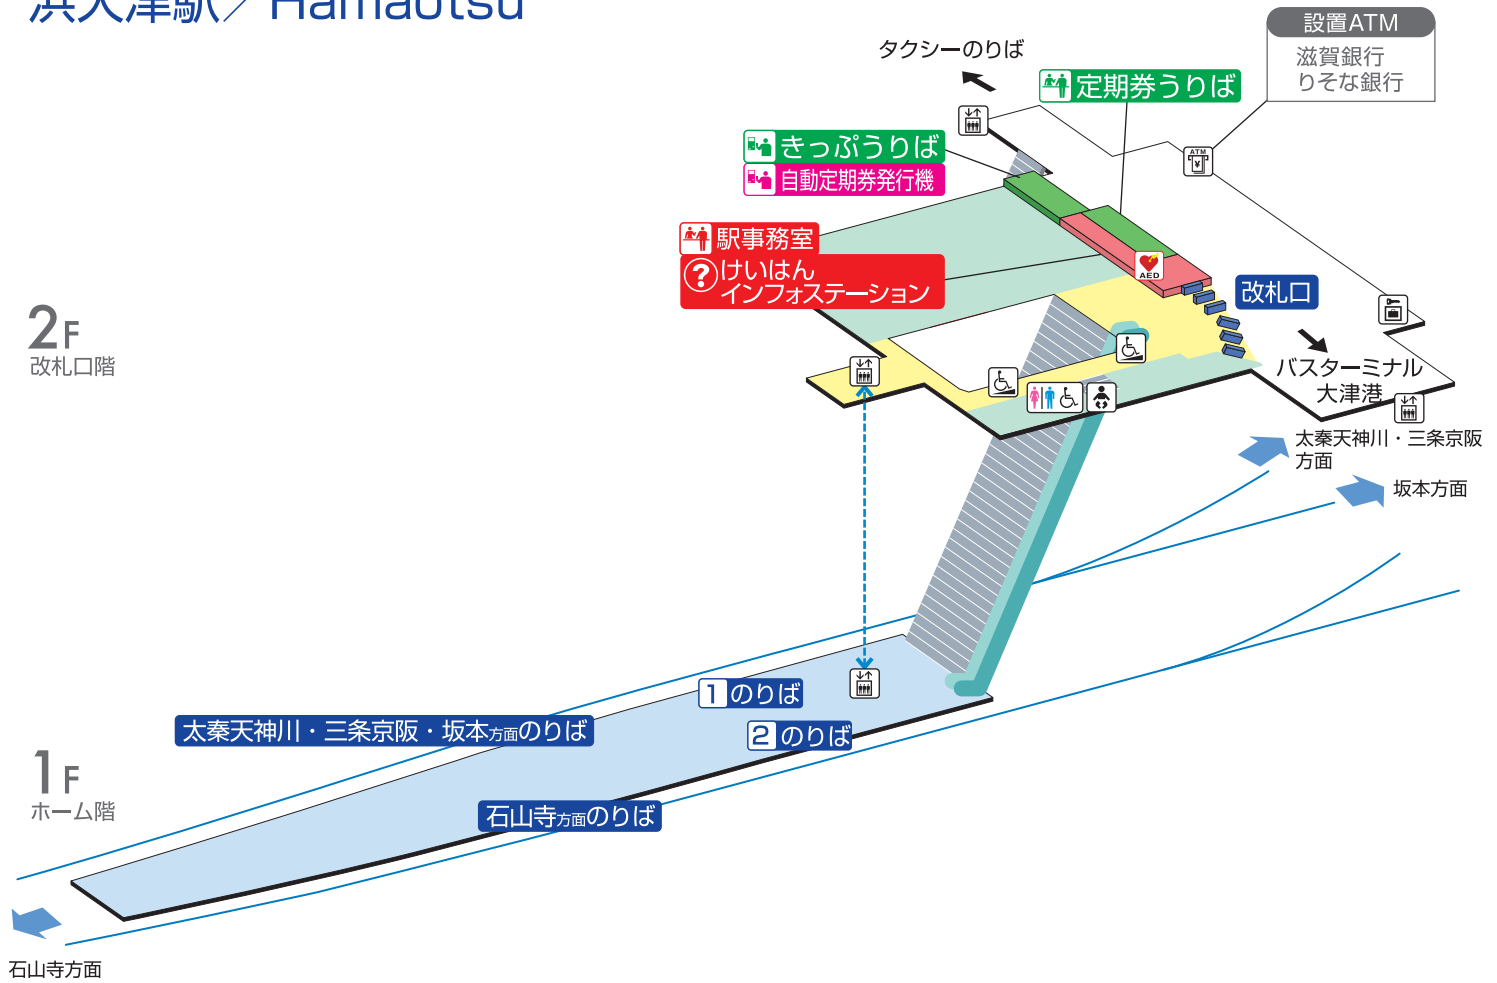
浜大津駅／ Hamaotsu

設置ATM
滋賀銀行
りそな銀行

タクシーのりば

定期券うりば

きっぷうりば
自動定期券発行機

駅事務室
けいはん インフォステーション

AED

改札口

2F
改札口階

バスターミナル
大津港

太秦天神川・三条京阪方面

坂本方面

1のりば

2のりば

太秦天神川・三条京阪・坂本方面のりば

1F
ホーム階

石山寺方面のりば

石山寺方面